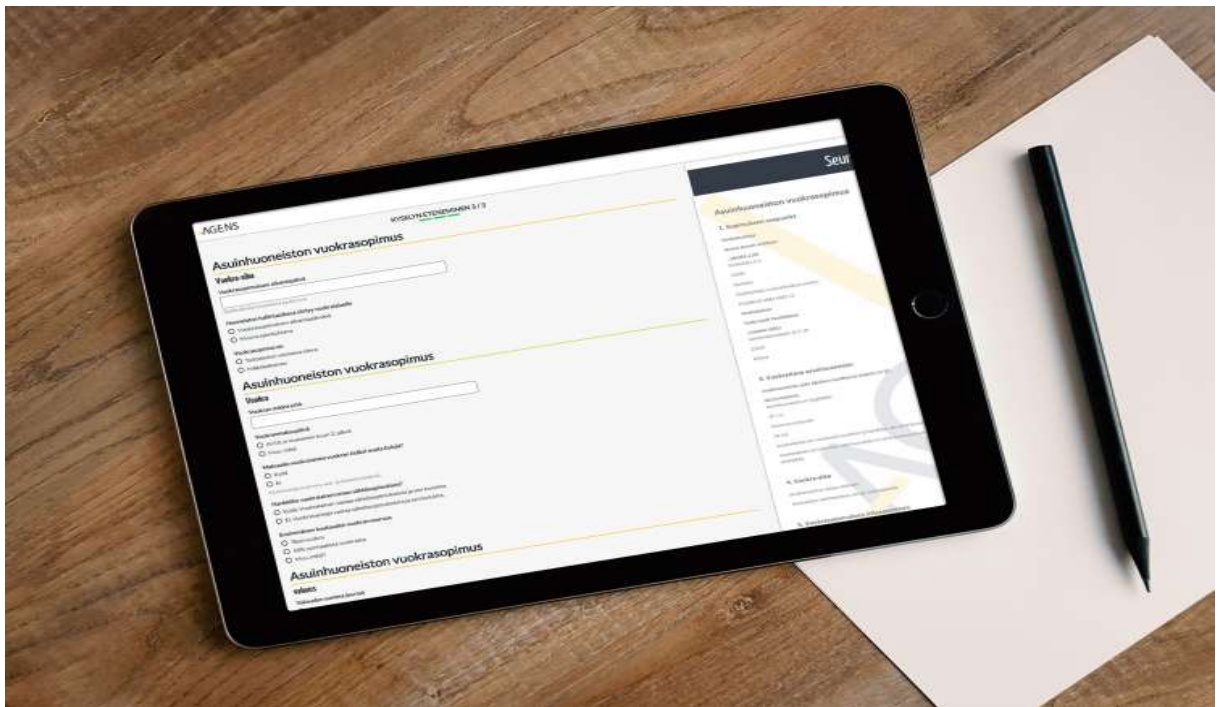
AGENS

KYSELYN ETENEMINEN 3 / 3

Asuinhuoneiston vuokrasopimus

Vuokra-aika

Vuokrasopimuksen alkamispäivä

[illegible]

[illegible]

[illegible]

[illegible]

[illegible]

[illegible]

Asuinhuoneiston vuokrasopimus

Vuokra

Vuokran määrä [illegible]

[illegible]

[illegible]

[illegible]

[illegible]

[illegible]

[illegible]

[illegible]

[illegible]

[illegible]

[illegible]

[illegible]

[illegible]

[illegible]

Asuinhuoneiston vuokrasopimus

Vakuus

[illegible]

Seu

Asuinhuoneiston vuokrasopimus

1. Sopimuksen osapuolet

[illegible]

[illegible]